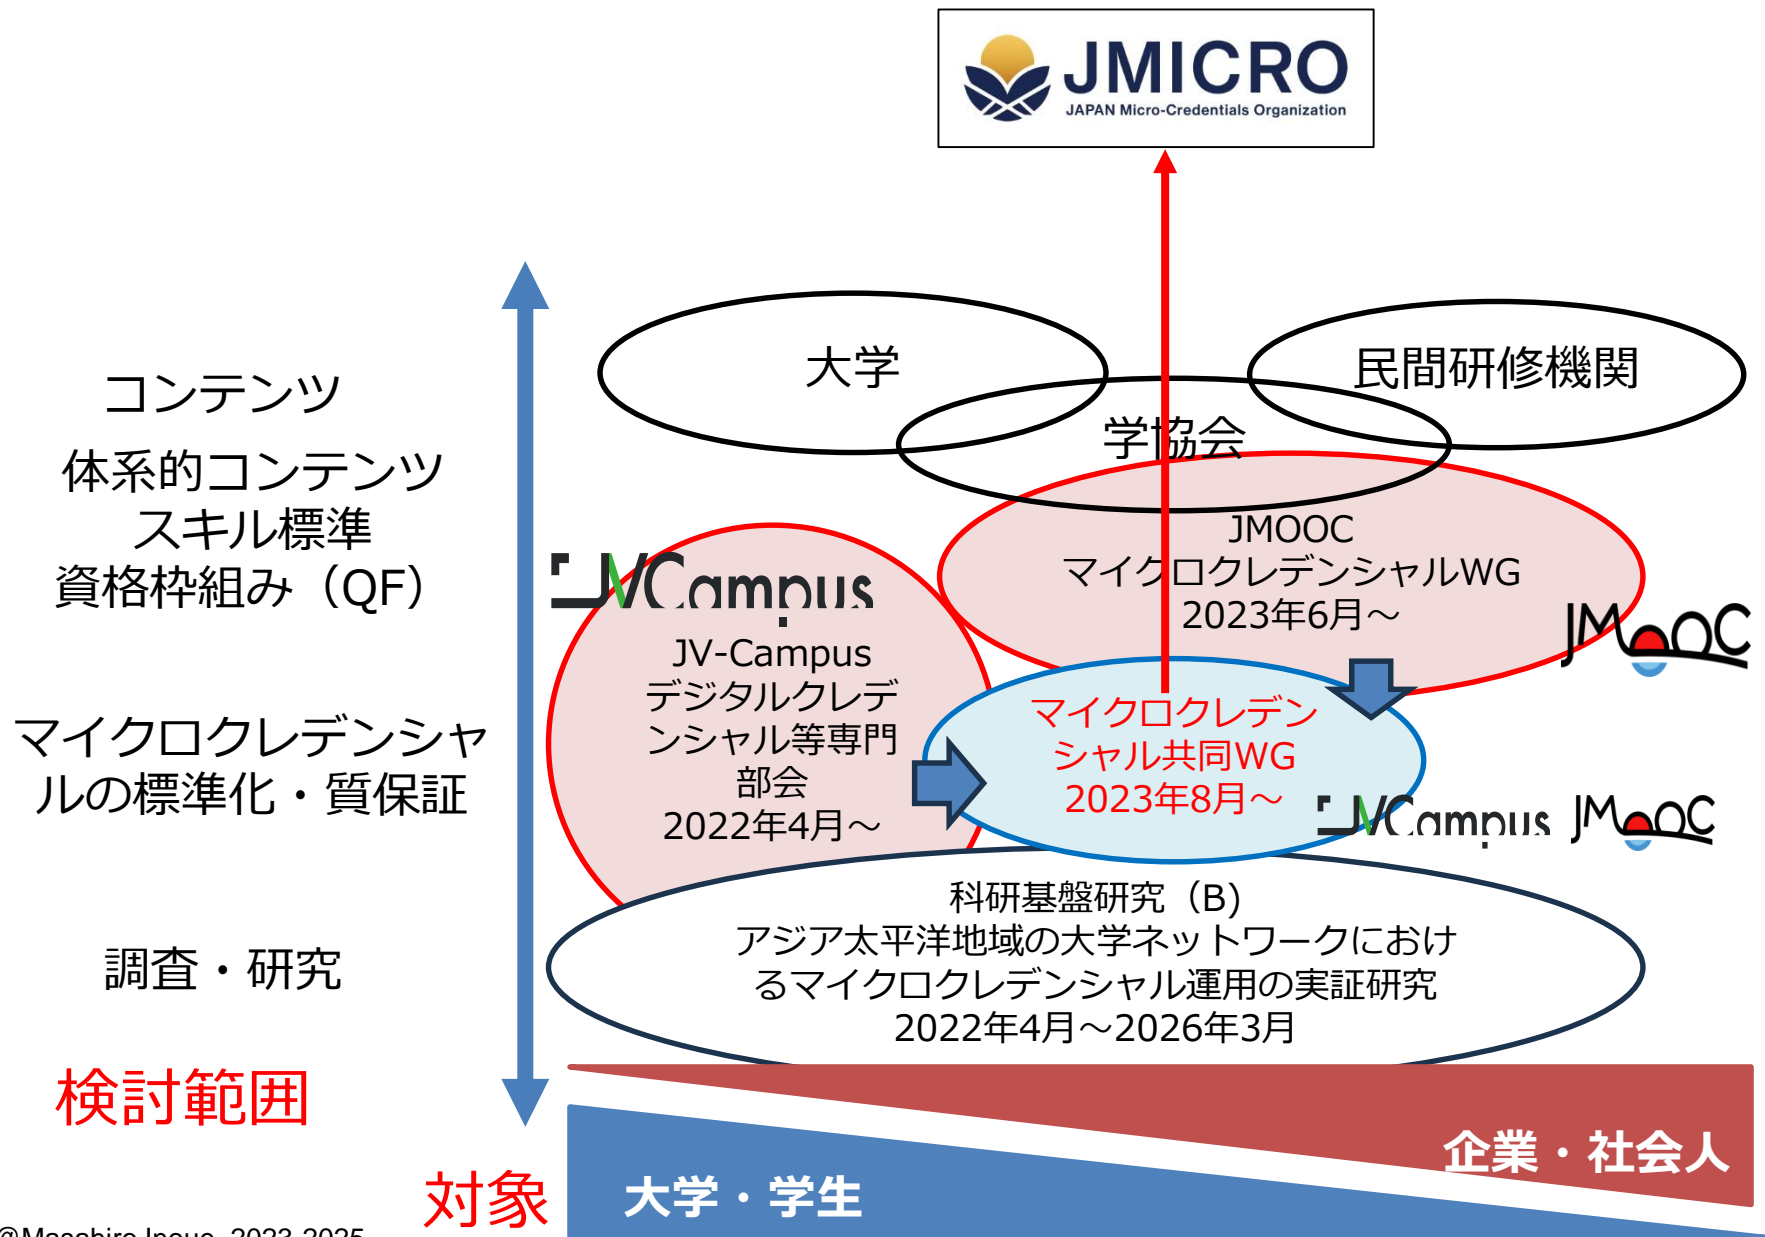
JMICRO
JAPAN Micro-Credentials Organization

コンテンツ
体系的コンテンツ
スキル標準
資格枠組み（QF）

マイクロクレデンシャルの標準化・質保証

調査・研究

検討範囲

対象

大学

民間研修機関

学協会

JMOOC
マイクロクレデンシャルWG
2023年6月～

JMOOC

JVCampus

JV-Campus
デジタルクレデンシャル等専門部会
2022年4月～

マイクロクレデンシャル共同WG
2023年8月～

JVCampus JMOOC

科研基盤研究（B）
アジア太平洋地域の大学ネットワークにおけるマイクロクレデンシャル運用の実証研究
2022年4月～2026年3月

企業・社会人

大学・学生

©Masahiro Inoue, 2023-2025